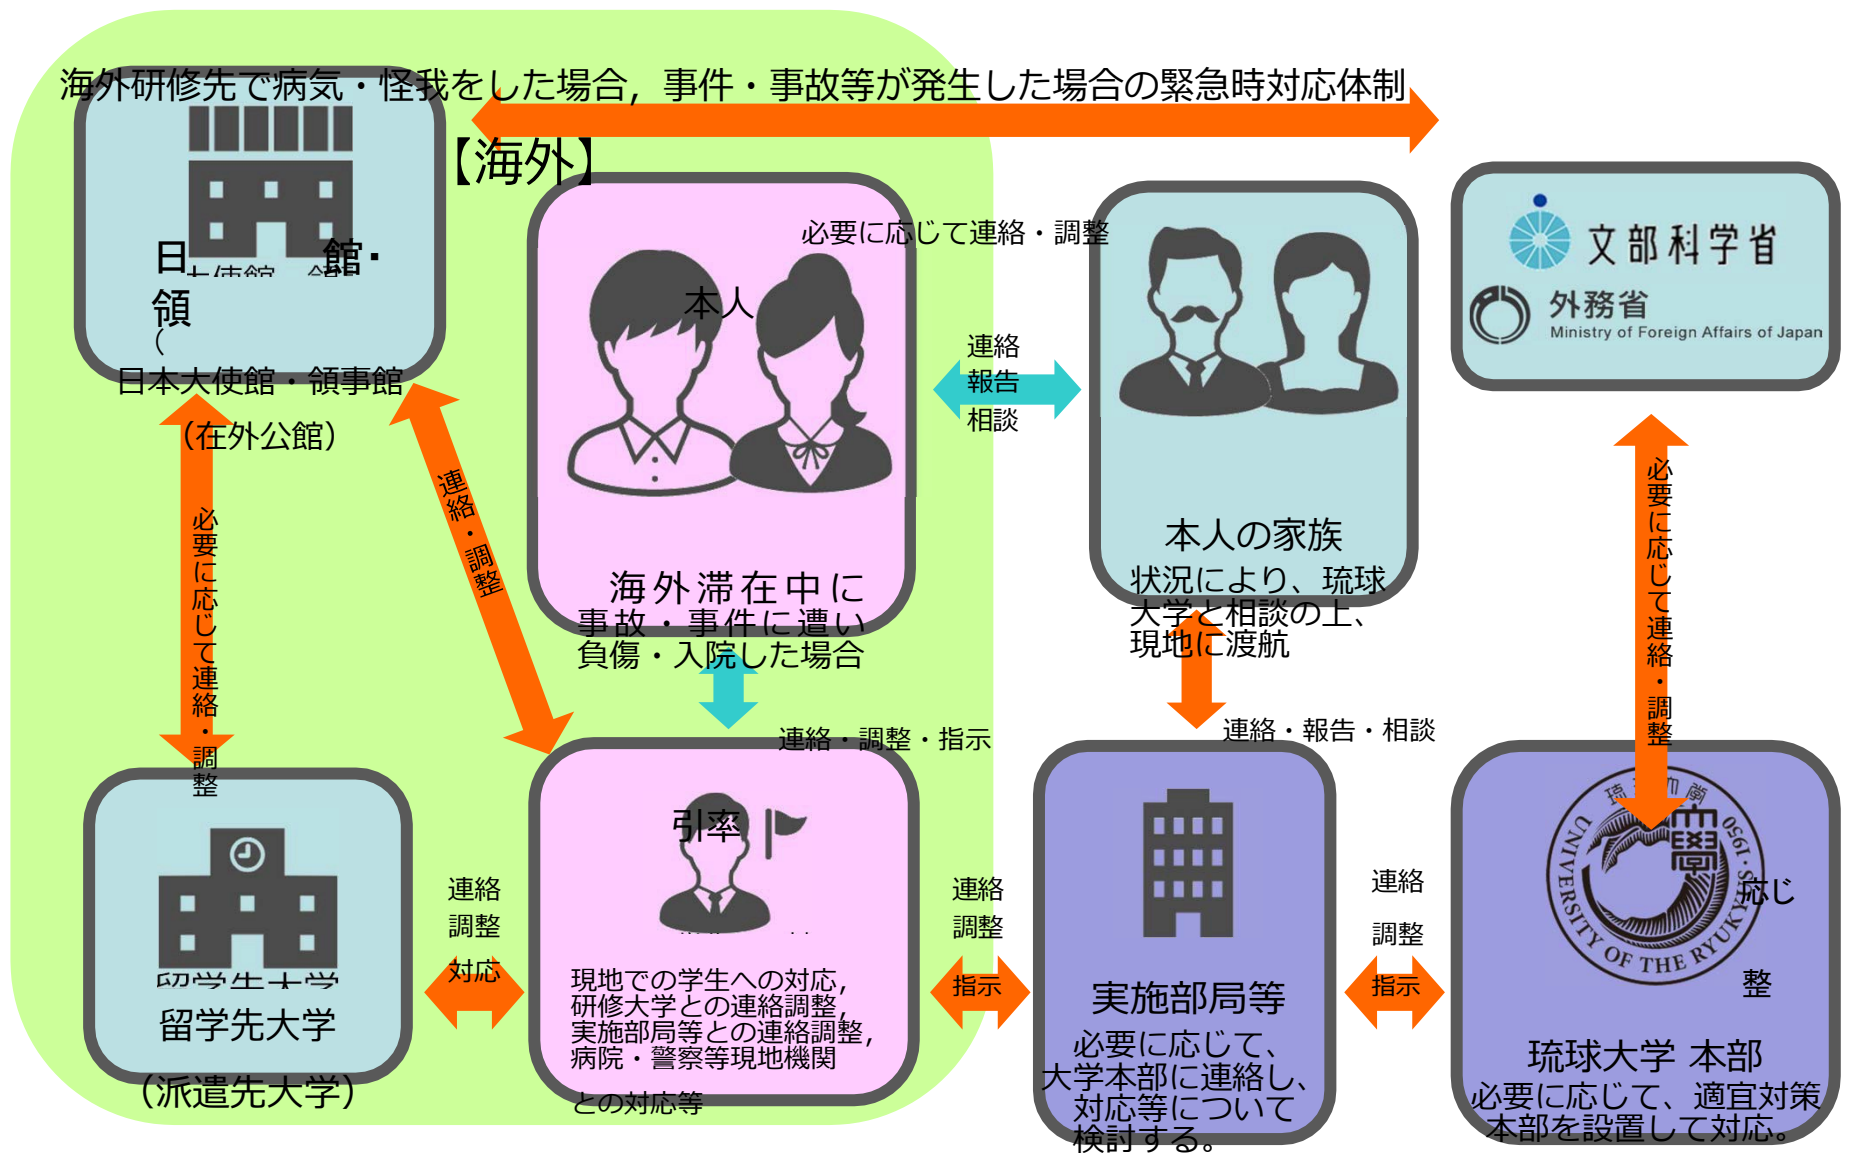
海外研修先で病気・怪我をした場合，事件・事故等が発生した場合の緊急時対応体制

【海外】

日 館・
領
(
日本大使館・領事館
（在外公館）

必要に応じて連絡・調整

連絡・調整

本人

海外滞在中に
事故・事件に遭い
負傷・入院した場合

必要に応じて連絡・調整

連絡
報告
相談

本人の家族
状況により、琉球大学と相談の上、現地に渡航

文部科学省
外務省
Ministry of Foreign Affairs of Japan

必要に応じて連絡・調整

連絡・調整・指示

連絡・報告・相談

留学先大学
（派遣先大学）

連絡
調整
対応

引率

現地での学生への対応，研修大学との連絡調整，実施部局等との連絡調整，病院・警察等現地機関
との対応等

連絡
調整
指示

実施部局等
必要に応じて、大学本部に連絡し、対応等について検討する。

連絡
調整
指示

UNIVERSITY OF THE RYUKYUS 1950
応じ
整

琉球大学 本部
必要に応じて、適宜対策本部を設置して対応。